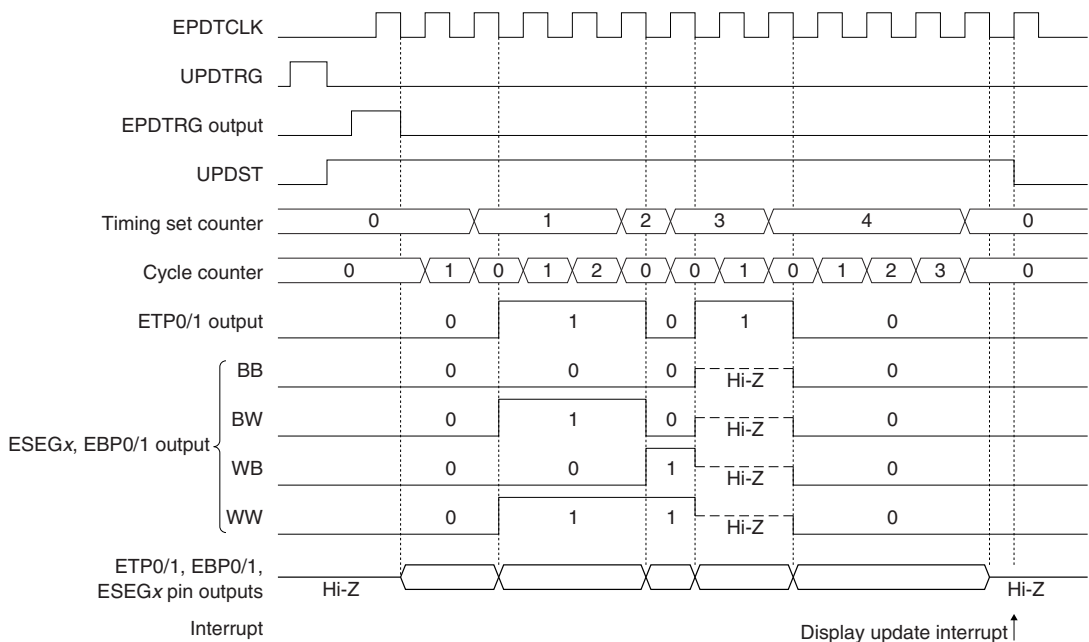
EPDTCLK

UPDTRG

EPDTRG output

UPDST

Timing set counter 0 1 2 3 4 0

Cycle counter 0 1 0 1 2 0 0 1 0 1 2 3 0

ETP0/1 output 0 1 0 1 0

BB 0 0 0 Hi-Z 0

BW 0 1 0 Hi-Z 0

ESEG*x*, EBP0/1 output

WB 0 0 1 Hi-Z 0

WW 0 1 1 Hi-Z 0

ETP0/1, EBP0/1, ESEG*x* pin outputs Hi-Z Hi-Z

Interrupt

Display update interrupt